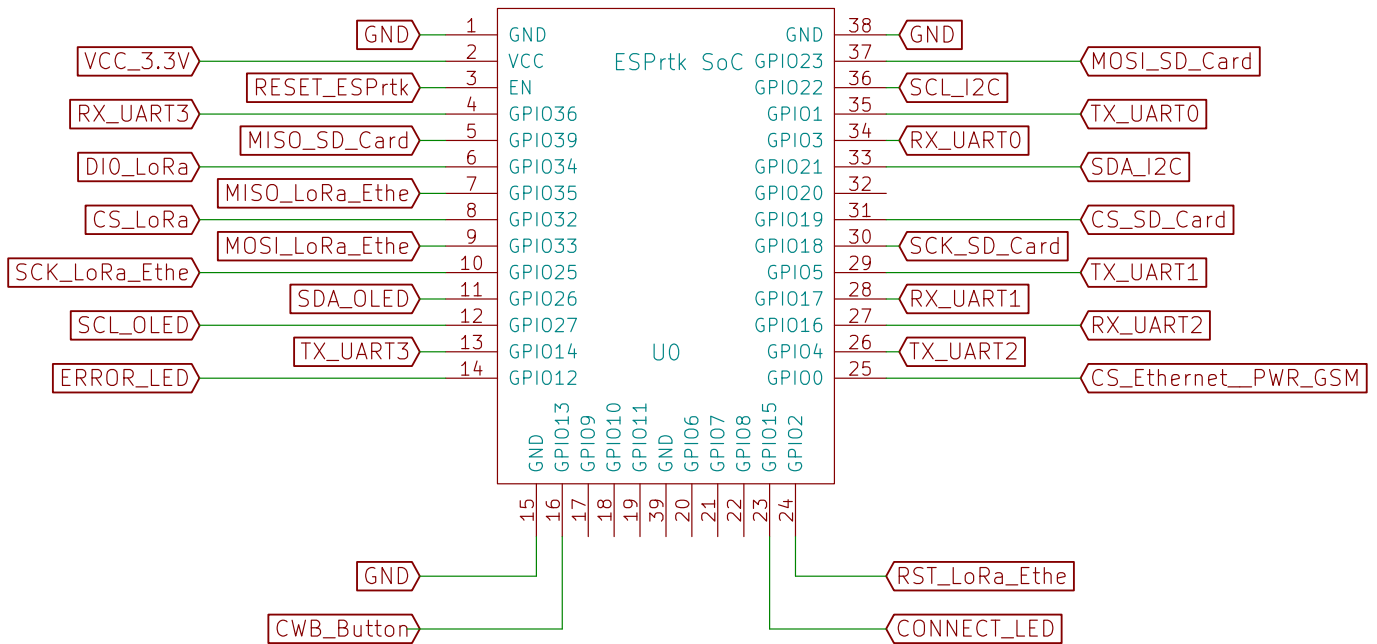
GND 1 GND
VCC_3.3V 2 VCC
RESET_ESPrtk 3 EN
RX_UART3 4 GPIO36
MISO_SD_Card 5 GPIO39
DIO_LoRa 6 GPIO34
MISO_LoRa_Ethe 7 GPIO35
CS_LoRa 8 GPIO32
MOSI_LoRa_Ethe 9 GPIO33
SCK_LoRa_Ethe 10 GPIO25
SDA_OLED 11 GPIO26
SCL_OLED 12 GPIO27
TX_UART3 13 GPIO14
ERROR_LED 14 GPIO12

ESPrtk SoC

U0

GND 38 GND
GPIO23 37 MOSI_SD_Card
GPIO22 36 SCL_I2C
GPIO1 35 TX_UART0
GPIO3 34 RX_UART0
GPIO21 33 SDA_I2C
GPIO20 32
GPIO19 31 CS_SD_Card
GPIO18 30 SCK_SD_Card
GPIO5 29 TX_UART1
GPIO17 28 RX_UART1
GPIO16 27 RX_UART2
GPIO4 26 TX_UART2
GPIO0 25 CS_Ethernet__PWR_GSM

GND GPIO13 GPIO9 GPIO10 GPIO11 GND GPIO6 GPIO7 GPIO8 GPIO15 GPIO2
15 16 17 18 19 39 20 21 22 23 24

GND
CWB_Button
RST_LoRa_Ethe
CONNECT_LED